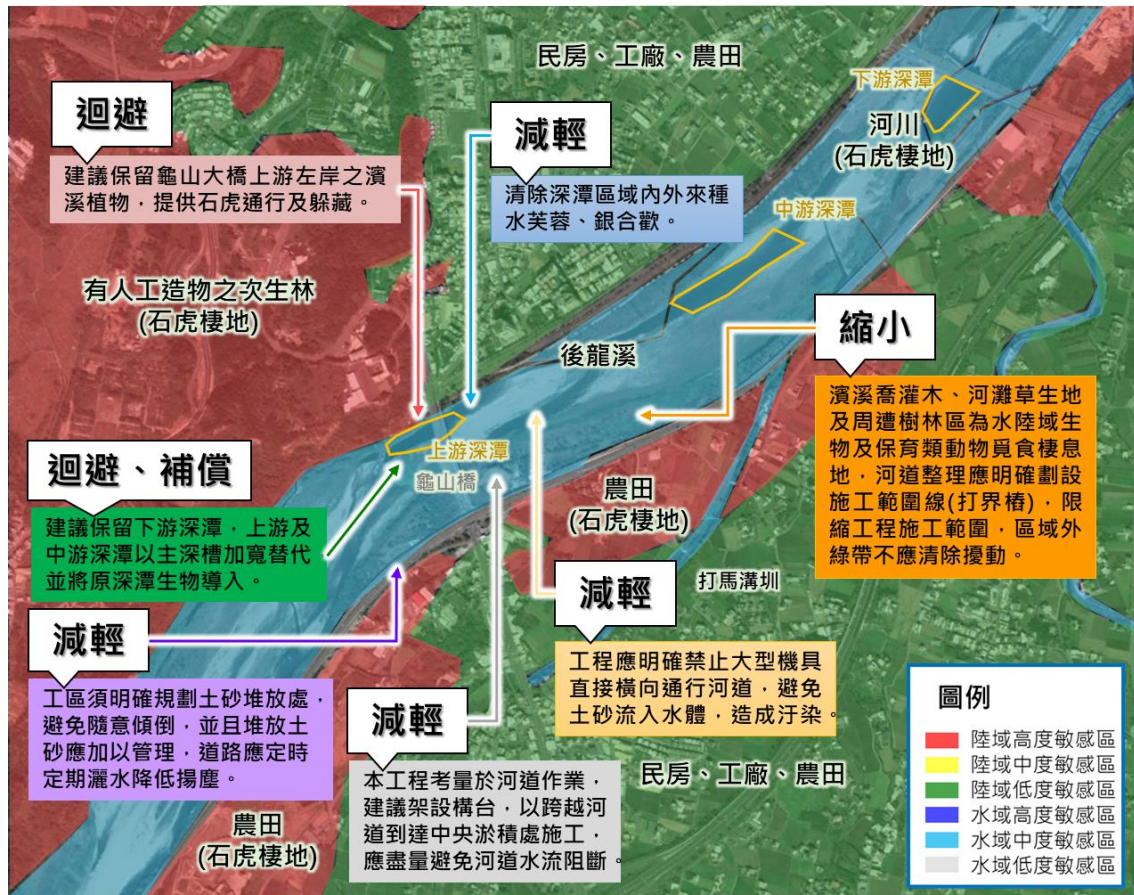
民房、工廠、農田

迴避

建議保留龜山大橋上游左岸之濱溪植物，提供石虎通行及躲藏。

減輕

清除深潭區域內外來種水芙蓉、銀合歡。

下游深潭

河川
(石虎棲地)

中游深潭

有人工造物之次生林
(石虎棲地)

縮小

後龍溪

濱溪喬灌木、河灘草生地及周遭樹林區為水陸域生物及保育類動物覓食棲息地，河道整理應明確劃設施工範圍線(打界樁)，限縮工程施工範圍，區域外綠帶不應清除擾動。

上游深潭

龜山橋

迴避、補償

建議保留下游深潭，上游及中游深潭以主深槽加寬替代並將原深潭生物導入。

農田
(石虎棲地)

打馬溝圳

減輕

減輕

工程應明確禁止大型機具直接橫向通行河道，避免土砂流入水體，造成汙染。

工區須明確規劃土砂堆放處，避免隨意傾倒，並且堆放土砂應加以管理，道路應定時定期灑水降低揚塵。

減輕

本工程考量於河道作業，建議架設構台，以跨越河道到達中央淤積處施工，應盡量避免河道水流阻斷。

民房、工廠、農田

農田
(石虎棲地)

圖例
陸域高度敏感區
陸域中度敏感區
陸域低度敏感區
水域高度敏感區
水域中度敏感區
水域低度敏感區